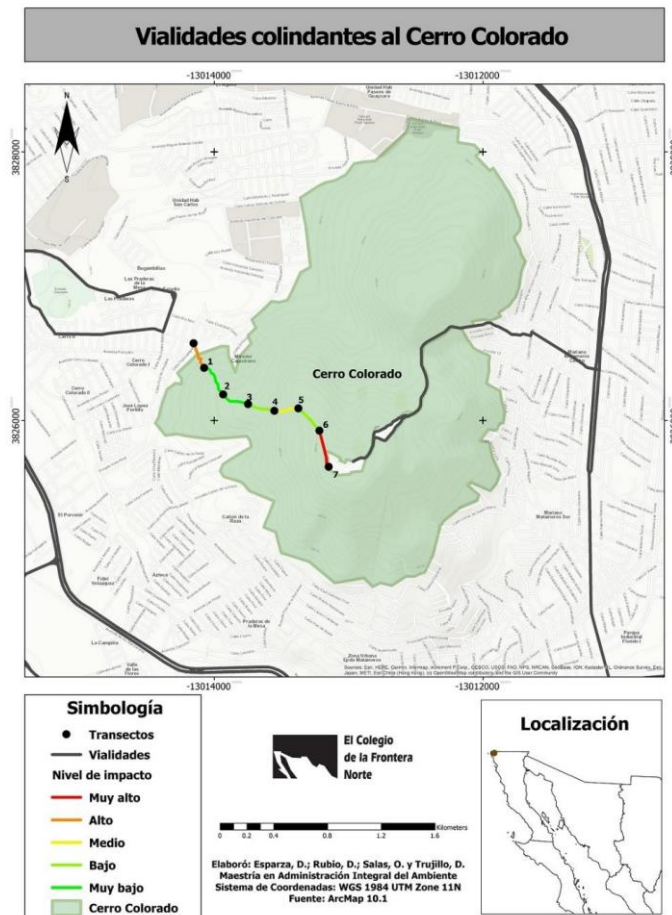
Vialidades colindantes al Cerro Colorado

-13014000

-13012000

3828000

3826000

N

S

Cerro Colorado

1
2
3
4
5
6
7

-13014000

-13012000

Simbología

Transectos

Vialidades

Nivel de impacto

Muy alto

Alto

Medio

Bajo

Muy bajo

Cerro Colorado

El Colegio de la Frontera Norte

0 0.2 0.4 0.8 1.2 1.6 Kilometers

Elaboró: Esparza, D.; Rubio, D.; Salas, O. y Trujillo, D.
Maestría en Administración Integral del Ambiente
Sistema de Coordenadas: WGS 1984 UTM Zone 11N
Fuente: ArcMap 10.1

Localización